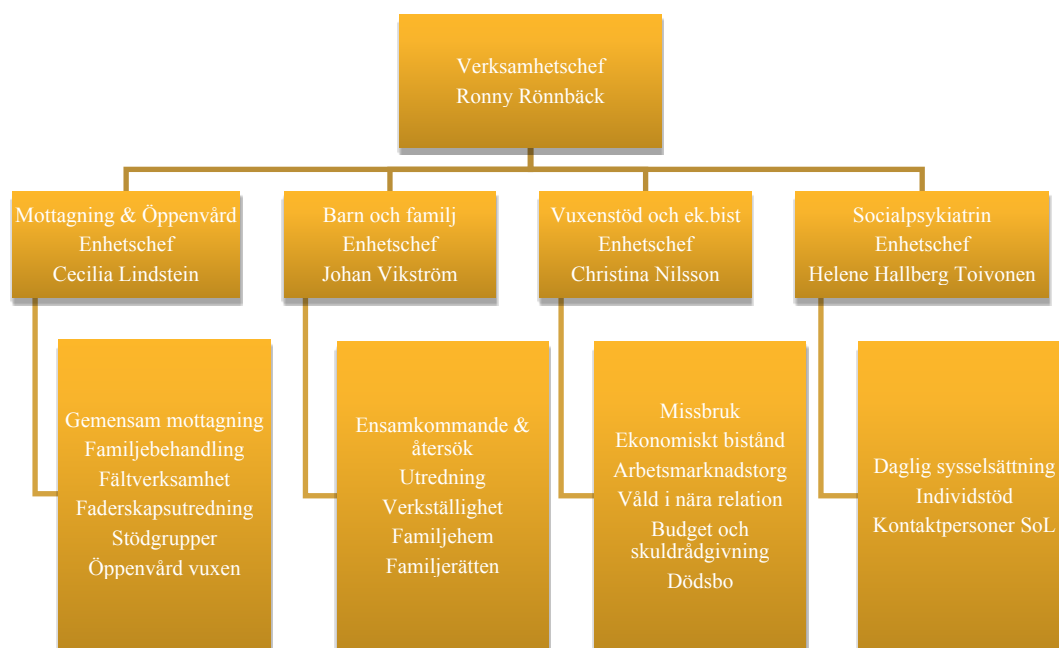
Verksamhetschef
Ronny Rönnbäck

Mottagning & Öppenvård
Enhetschef
Cecilia Lindstein

Gemensam mottagning
Familjebehandling
Fältverksamhet
Faderskapsutredning
Stödgrupper
Öppenvård vuxen

Barn och familj
Enhetschef
Johan Vikström

Ensamkommande & återsök
Utredning
Verkställighet
Familjehem
Familjerätten

Vuxenstöd och ek.bist
Enhetschef
Christina Nilsson

Missbruk
Ekonomiskt bistånd
Arbetsmarknadstorg
Våld i nära relation
Budget och skuldrådgivning
Dödsbo

Socialpsykiatrin
Enhetschef
Helene Hallberg Toivonen

Daglig sysselsättning
Individstöd
Kontaktpersoner SoL